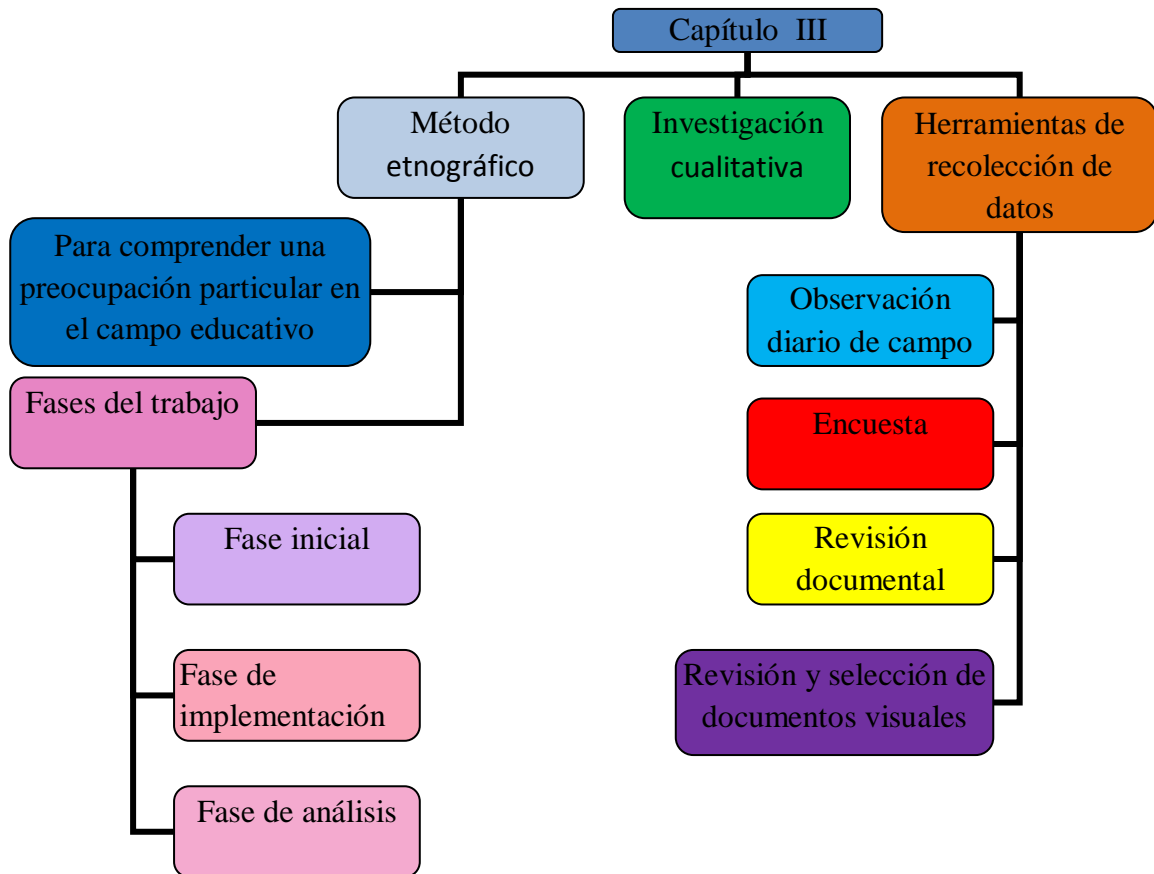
Capítulo III

Método etnográfico

Investigación cualitativa

Herramientas de recolección de datos

Para comprender una preocupación particular en el campo educativo

Fases del trabajo

Fase inicial

Fase de implementación

Fase de análisis

Observación diario de campo

Encuesta

Revisión documental

Revisión y selección de documentos visuales